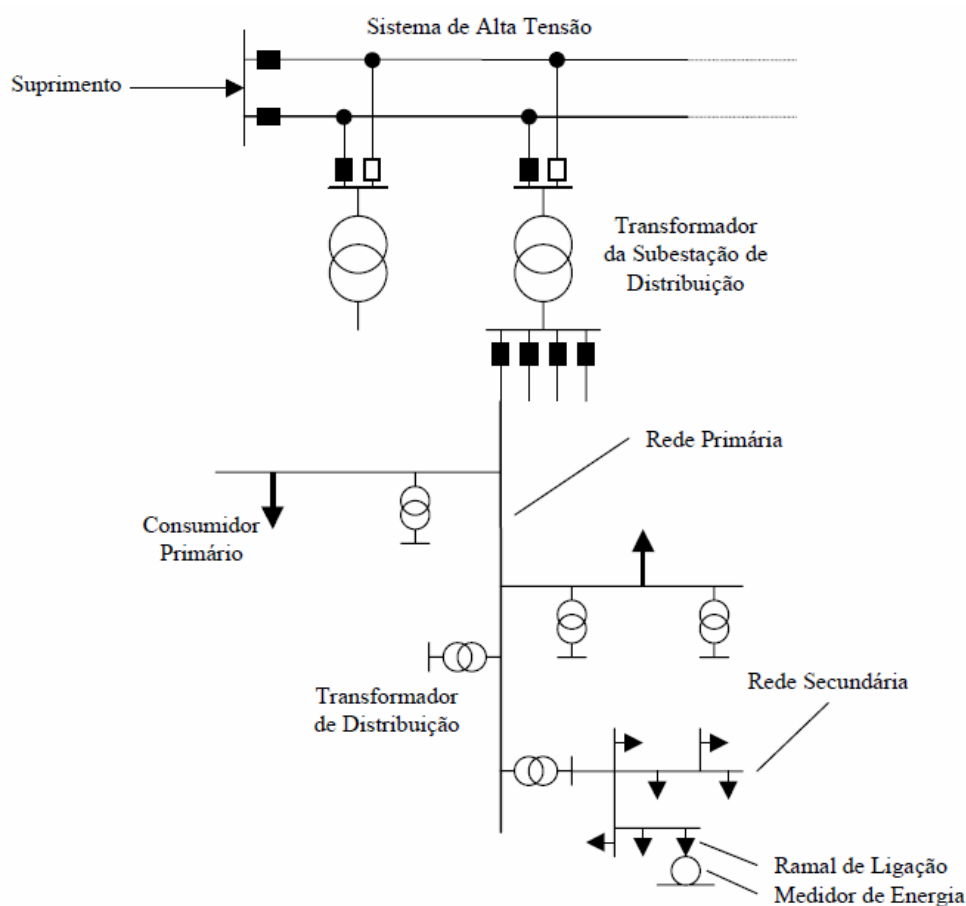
Sistema de Alta Tensão

Suprimento

Transformador da Subestação de Distribuição

Rede Primária

Consumidor Primário

Transformador de Distribuição

Rede Secundária

Ramal de Ligação

Medidor de Energia